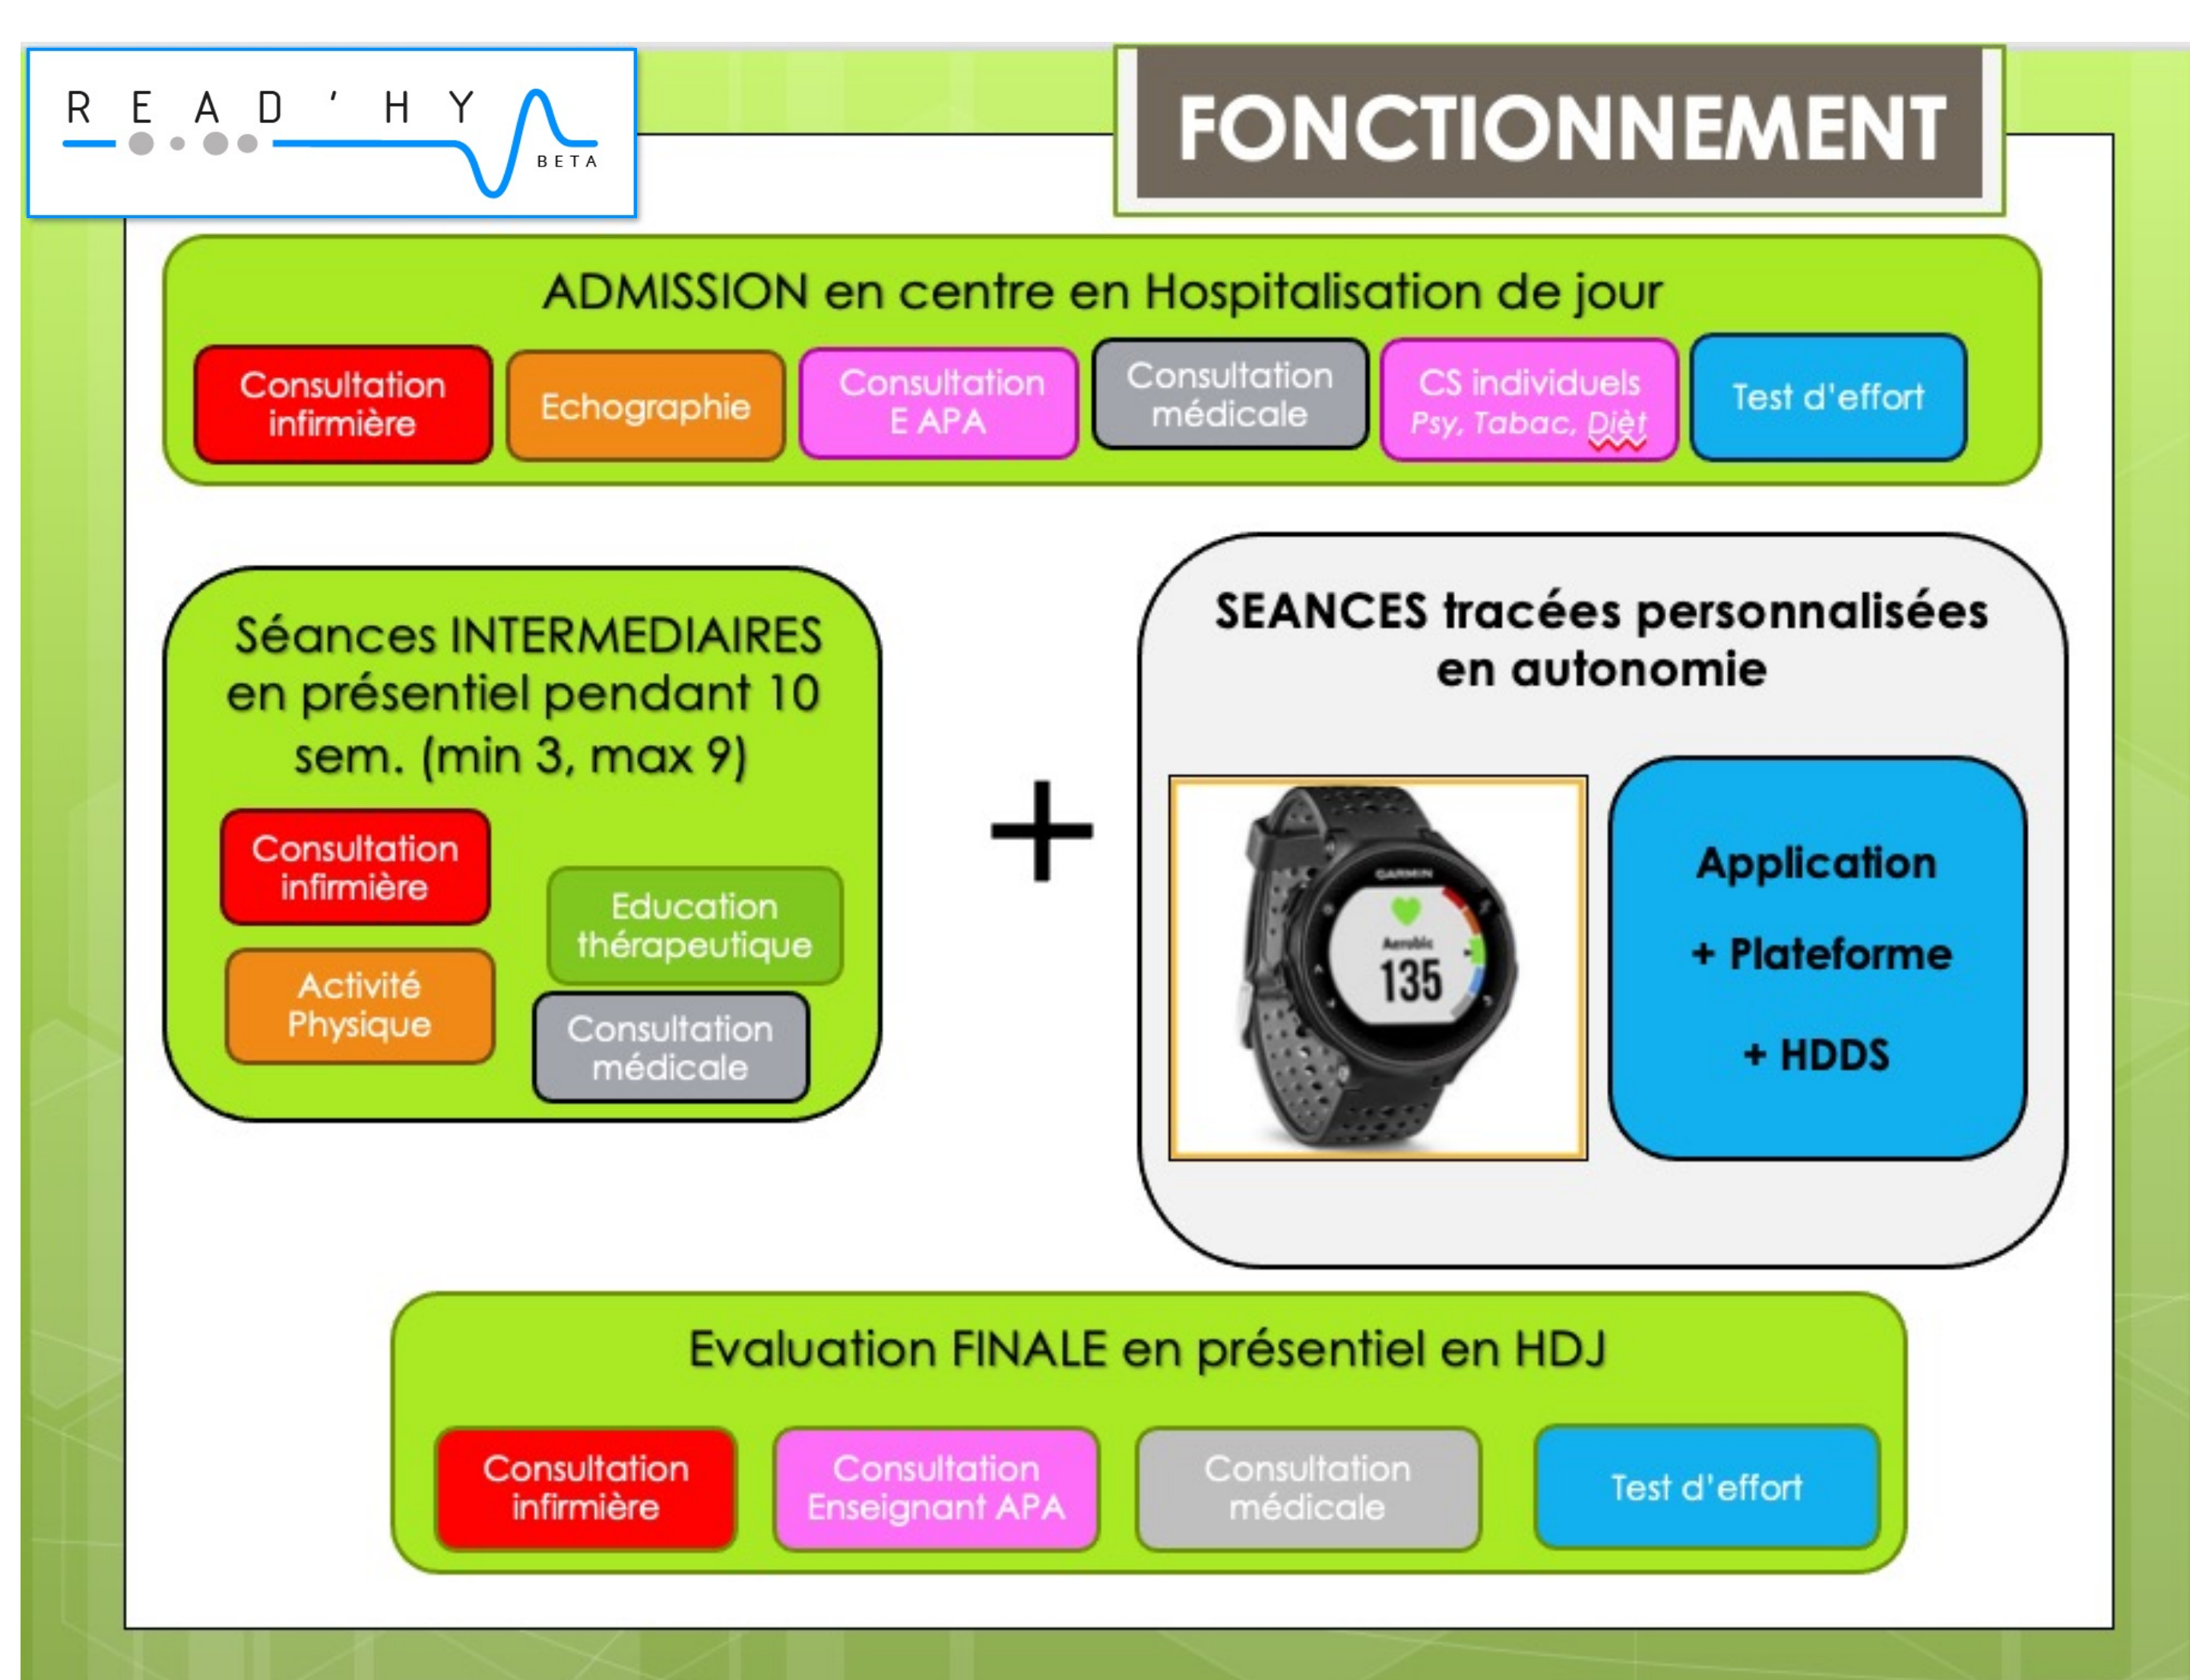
READ'HY BETA

FONCTIONNEMENT

ADMISSION en centre en Hospitalisation de jour

Consultation infirmière

Echographie

Consultation E APA

Consultation médicale

CS individuels Psy, Tabac, Dièt

Test d'effort

Séances INTERMEDIAIRES en présentiel pendant 10 sem. (min 3, max 9)

Consultation infirmière

Education thérapeutique

Activité Physique

Consultation médicale

+

SEANCES tracées personnalisées en autonomie

GARMIN

Aerobic

135

Application

+ Plateforme

+ HDDS

Evaluation FINALE en présentiel en HDJ

Consultation infirmière

Consultation Enseignant APA

Consultation médicale

Test d'effort